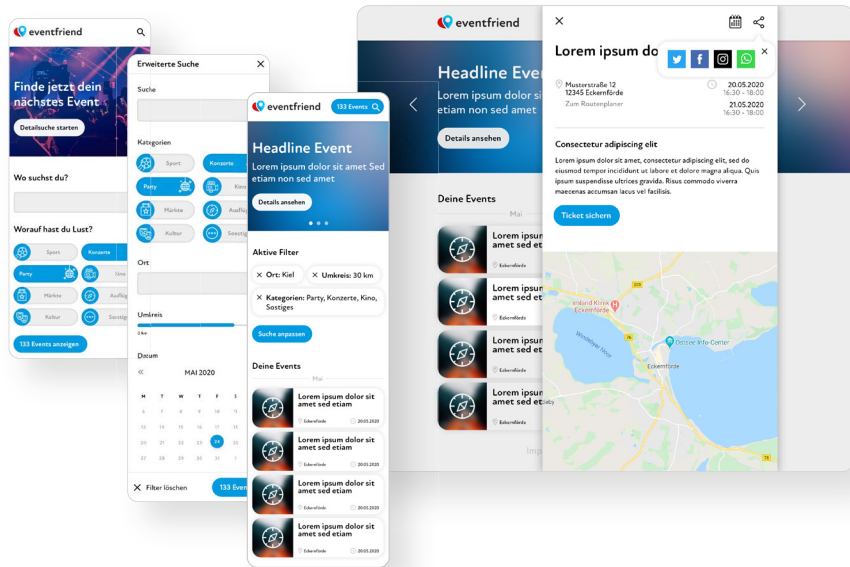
eventfriend

Finde jetzt dein nächstes Event

Detailsuche starten

Wo suchst du?

Worauf hast du Lust?

Sport
Konzerte
Party
Kino
Märkte
Ausflüge
Kultur
Sonstiges

133 Events anzeigen

Erweiterte Suche

Suche

Kategorien

Sport
Konzerte
Party
Kino
Märkte
Ausflüge
Kultur
Sonstiges

Ort

Umkreis

Datum

MAI 2020

6 7 8 9 10 11
13 14 15 16 17 18
20 21 22 23 24 25
27 28 29 30 31 1

Filter löschen

133 Events

eventfriend

133 Events

Headline Event

Lorem ipsum dolor sit amet Sed etiam non sed amet

Details ansehen

Aktive Filter

Ort: Kiel
Umkreis: 30 km
Kategorien: Party, Konzerte, Kino, Sostiges

Suche anpassen

Deine Events

Mai

Lorem ipsum dolor sit amet sed etiam
Eckernförde
20.05.2020

Lorem ipsum dolor sit amet sed etiam
Eckernförde
20.05.2020

Lorem ipsum dolor sit amet sed etiam
Eckernförde
20.05.2020

Lorem ipsum dolor sit amet sed etiam
Eckernförde
20.05.2020

eventfriend

Headline Event

Lorem ipsum dolor sit amet Sed etiam non sed amet

Details ansehen

Deine Events

Mai

Lorem ipsum dolor sit amet sed et

Lorem ipsum dolor sit amet sed et

Lorem ipsum dolor sit amet sed et

Lorem ipsum dolor sit amet sed et

Eckernförde

Imp

Lorem ipsum dolo

Musterstraße 12
12345 Eckernförde
Zum Routenplaner

20.05.2020
16:30 - 18:30
21.05.2020
16:30 - 18:30

Consectetur adipiscing elit

Lorem ipsum dolor sit amet, consectetur adipiscing elit, sed do eiusmod tempor incididunt ut labore et dolore magna aliqua. Quis ipsum suspendisse ultrices gravida. Risus commodo viverra maecenas accumsan lacus vel facilisis.

Ticket sichern

Imland Klinik Eckernförde
Windebyer Noor
Ostsee-Info-Center
Eckernförde